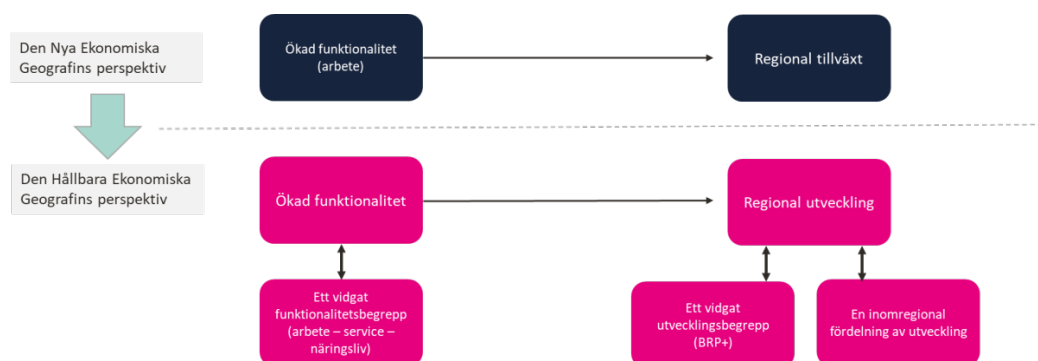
Den Nya Ekonomiska Geografins perspektiv

Ökad funktionalitet (arbete)

Regional tillväxt

Den Hållbara Ekonomiska Geografins perspektiv

Ökad funktionalitet

Regional utveckling

Ett vidgat funktionalitetsbegrepp (arbete – service – näringsliv)

Ett vidgat utvecklingsbegrepp (BRP+)

En inomregional fördelning av utveckling